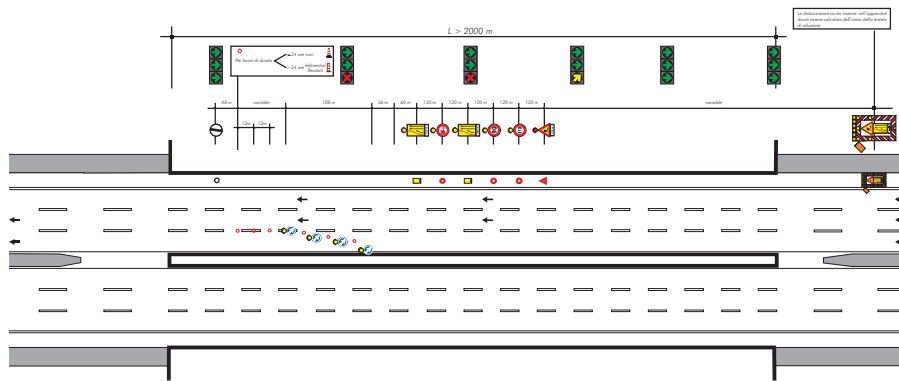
La distanziometrica da inserire nell'appendice dovrà essere calcolata dall'inizio della tratta di riduzione

L > 2000 m

Per lavori di durata
≤24 ore coni
>24 ore delineatori flessibili

60 m
variabile
12m
12m
100 m
36 m
60 m
120 m
120 m
120 m
120 m
120 m
variabile